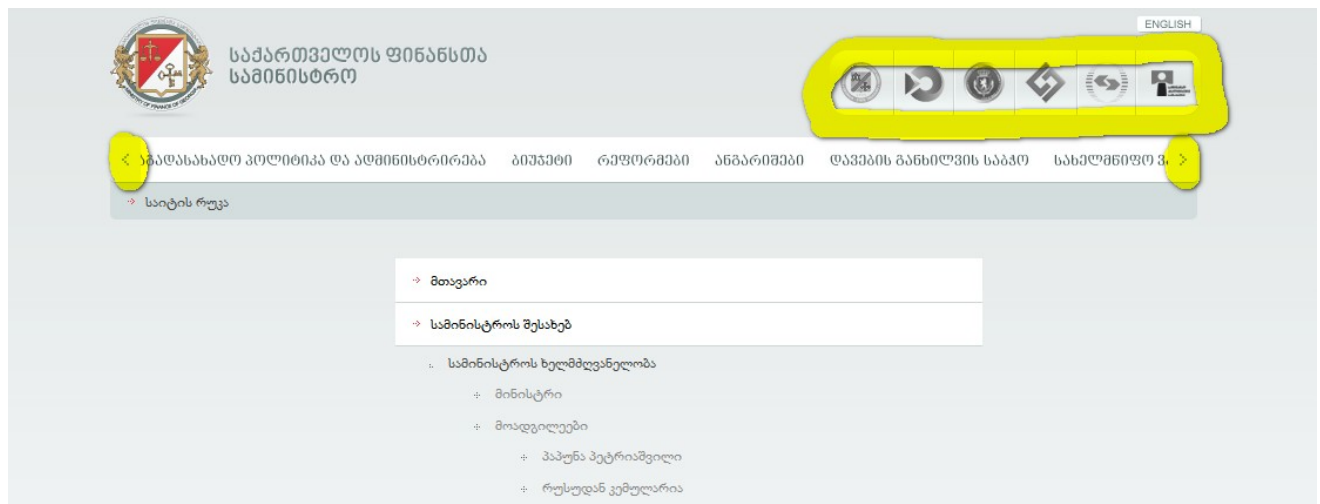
ENGLISH

საქართველოს ფინანსთა სამინისტრო

< ადასახადო პოლიტიკა და ადმინისტრირება ბიუჯეტი რეფორმები ანგარიშები დავების განხილვის საბჭო სახელმწიფო ვ >

საიტის რუკა

მთავარი

სამინისტროს შესახებ

სამინისტროს ხელმძღვანელობა

მინისტრი

მოადგილეები

პაპუნა პეტრიაშვილი

რუსუდან კემულარია